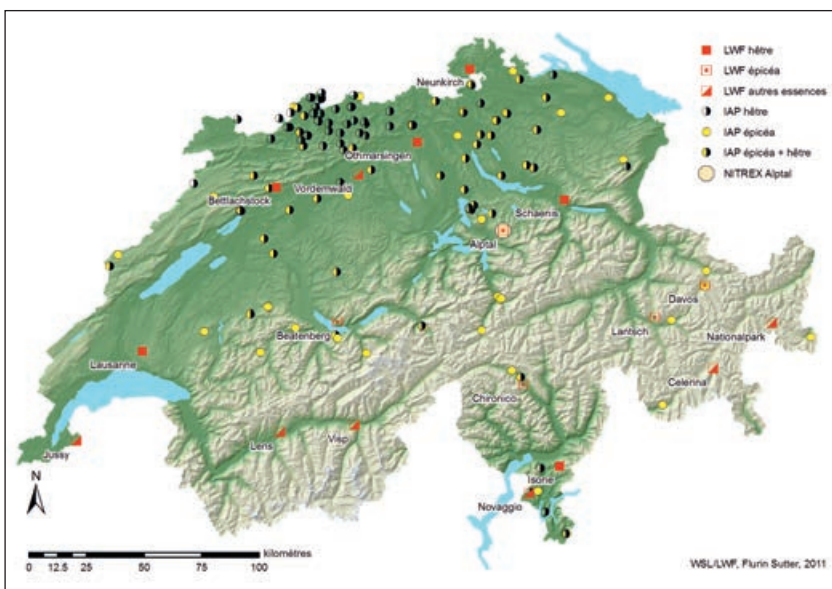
LWF hêtre
LWF épicéa
LWF autres essences
IAP hêtre
IAP épicéa
IAP épicéa + hêtre
NITREX Alptal

Neunkirch
Othmarsingen
Vordemwald
Beitlachstock
Schaenis
Alptal
Davos
Lantsch
Nationalpark
Beatenberg
Lausanne
Celerina
Chironico
Lens
Visp
Jussy
Isone
Novaggio

N

0 12.5 25 50 75 100 kilomètres

WSL/LWF, Flurin Sutter, 2011